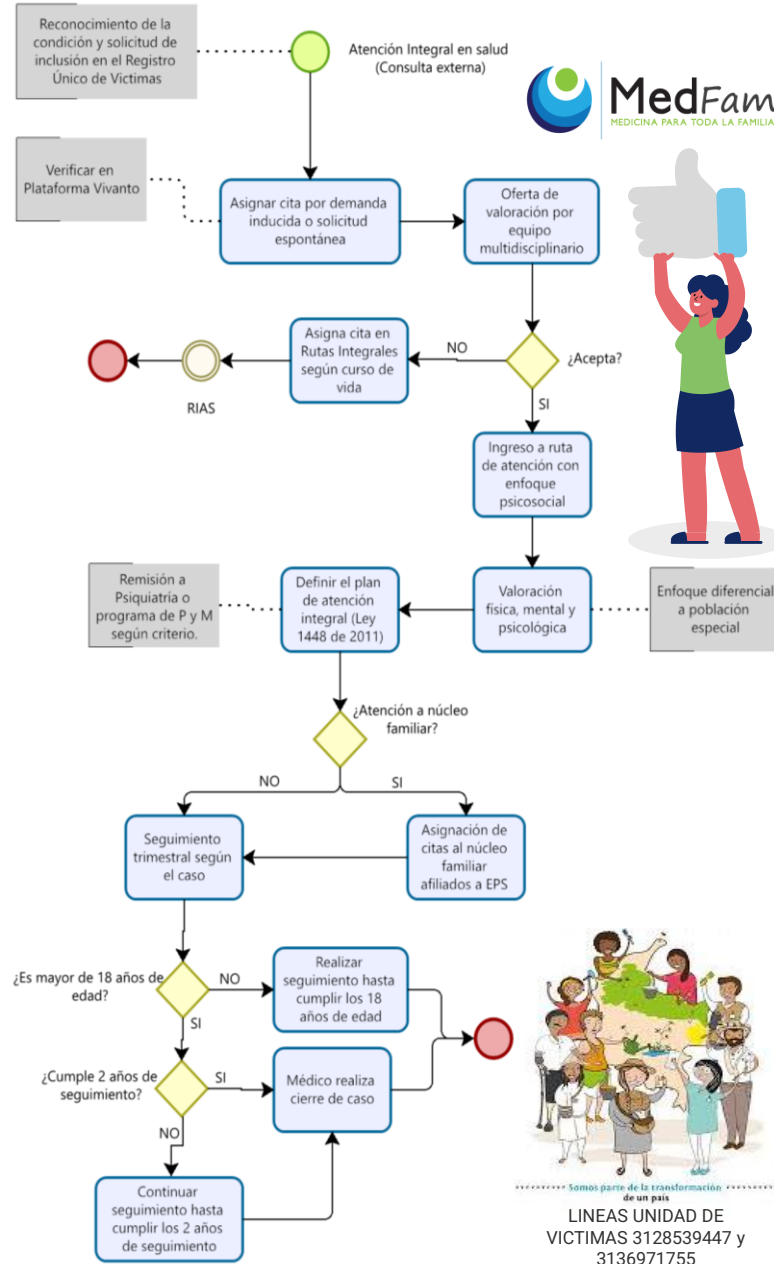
Reconocimiento de la condición y solicitud de inclusión en el Registro Único de Victimas

Atención Integral en salud (Consulta externa)

MedFam
MEDICINA PARA TODA LA FAMILIA

Verificar en Plataforma Vivanto

Asignar cita por demanda inducida o solicitud espontánea

Oferta de valoración por equipo multidisciplinario

¿Acepta?

NO

Asigna cita en Rutas Integrales según curso de vida

RIAS

SI

Ingreso a ruta de atención con enfoque psicosocial

Valoración física, mental y psicológica

Enfoque diferencial a población especial

Definir el plan de atención integral (Ley 1448 de 2011)

Remisión a Psiquiatría o programa de P y M según criterio.

¿Atención a núcleo familiar?

NO

SI

Seguimiento trimestral según el caso

Asignación de citas al núcleo familiar afiliados a EPS

¿Es mayor de 18 años de edad?

NO

Realizar seguimiento hasta cumplir los 18 años de edad

SI

¿Cumple 2 años de seguimiento?

SI

Médico realiza cierre de caso

NO

Continuar seguimiento hasta cumplir los 2 años de seguimiento

Somos parte de la transformación de un país

LINEAS UNIDAD DE VICTIMAS 3128539447 y 3136971755